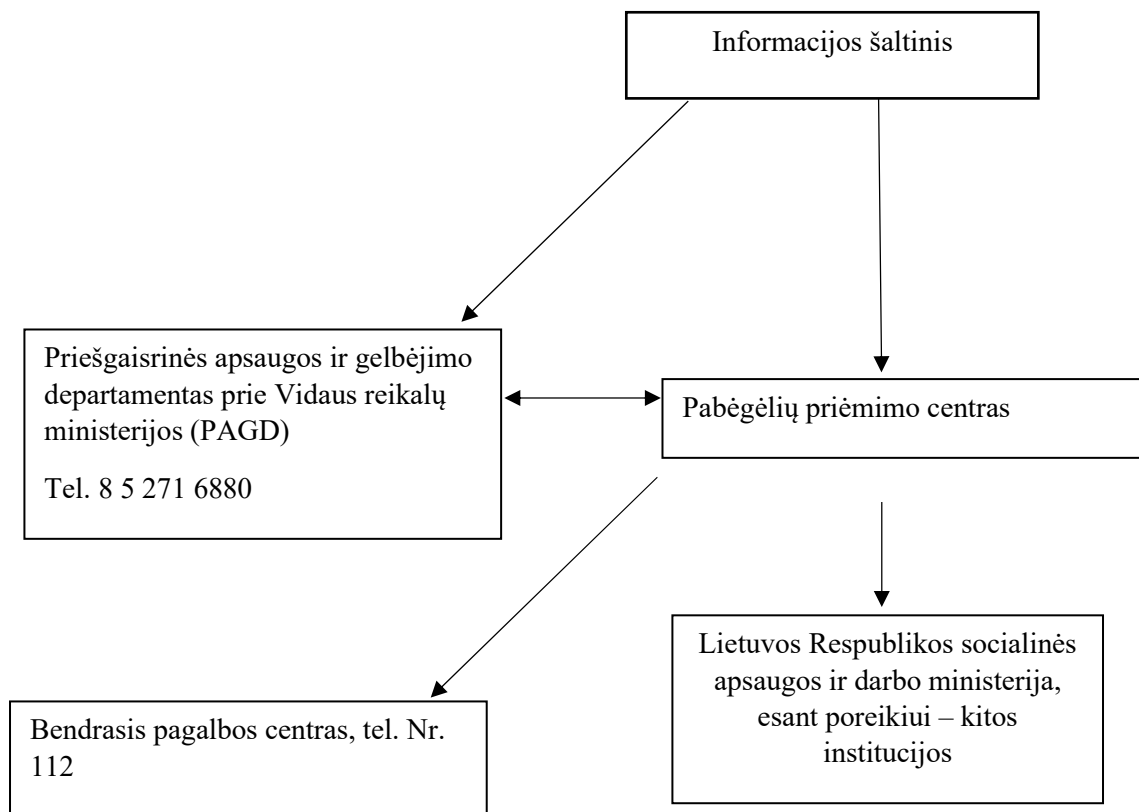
Informacijos šaltinis

Priešgaisrinės apsaugos ir gelbėjimo departamentas prie Vidaus reikalų ministerijos (PAGD)

Tel. 8 5 271 6880

Pabėgėlių priėmimo centras

Lietuvos Respublikos socialinės apsaugos ir darbo ministerija, esant poreikiui – kitos institucijos

Bendrasis pagalbos centras, tel. Nr. 112